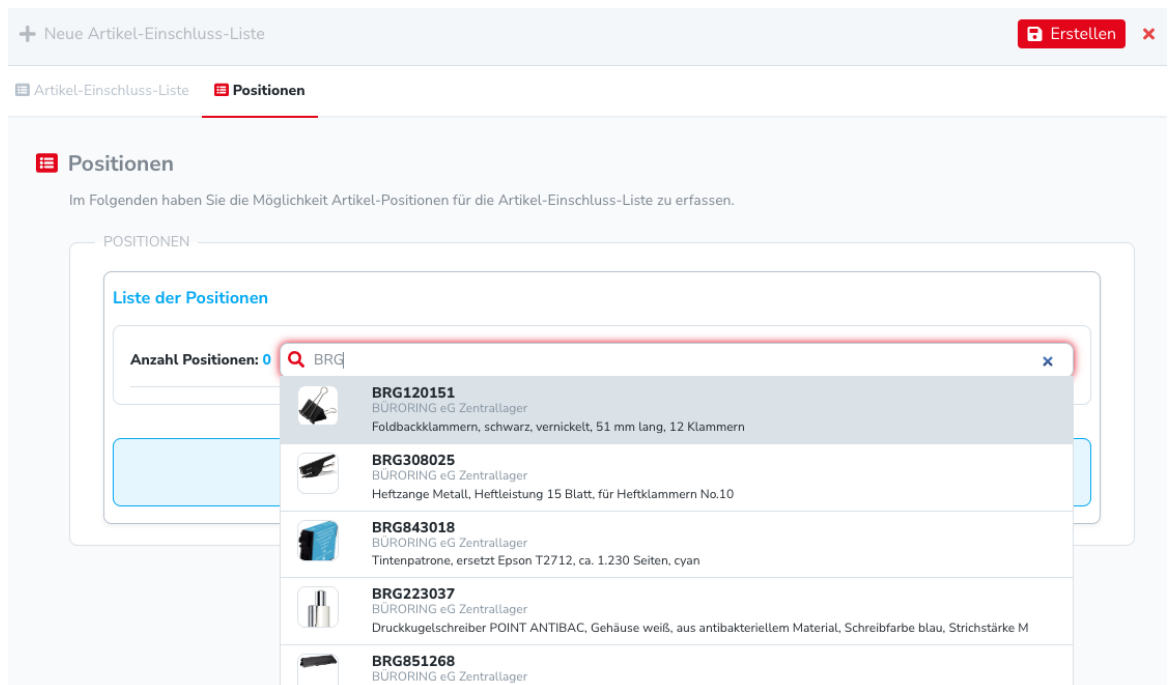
+ Neue Artikel-Einschluss-Liste

Erstellen ×

Artikel-Einschluss-Liste Positionen

Positionen

Im Folgenden haben Sie die Möglichkeit Artikel-Positionen für die Artikel-Einschluss-Liste zu erfassen.

POSITIONEN

Liste der Positionen

Anzahl Positionen: 0

BRG ×

BRG120151
BÜRORING eG Zentrallager
Foldbackklammern, schwarz, vernickelt, 51 mm lang, 12 Klammern

BRG308025
BÜRORING eG Zentrallager
Heftzange Metall, Heftleistung 15 Blatt, für Heftklammern No.10

BRG843018
BÜRORING eG Zentrallager
Tintenpatrone, ersetzt Epson T2712, ca. 1.230 Seiten, cyan

BRG223037
BÜRORING eG Zentrallager
Druckkugelschreiber POINT ANTIBAC, Gehäuse weiß, aus antibakteriellem Material, Schreibfarbe blau, Strichstärke M

BRG851268
BÜRORING eG Zentrallager